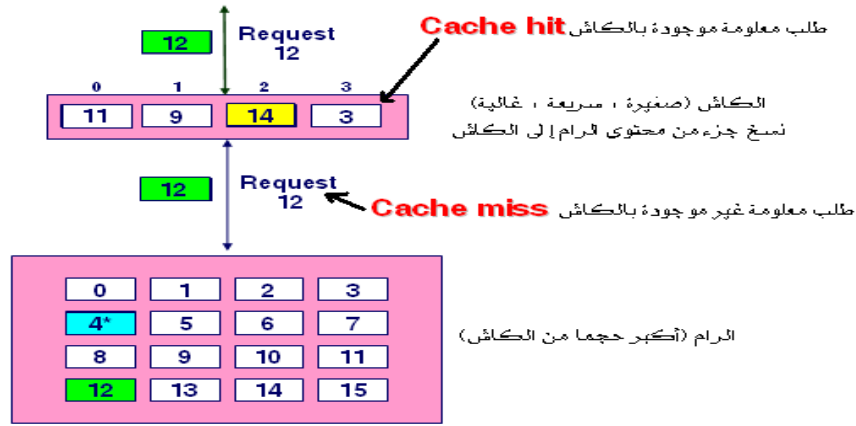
12

Request
12

Cache hit طلب معلومة موجودة بالكاش

0 1 2 3

11 9 14 3

الكاش (صغيرة ، سريعة ، غالية)
نسخ جزء من محتوى الرام إلى الكاش

12

Request
12

Cache miss طلب معلومة غير موجودة بالكاش

| 0 | 1 | 2 | 3 |
|---|---|---|---|
| 4* | 5 | 6 | 7 |
| 8 | 9 | 10 | 11 |
| 12 | 13 | 14 | 15 |

الرام (أكبر حجما من الكاش)